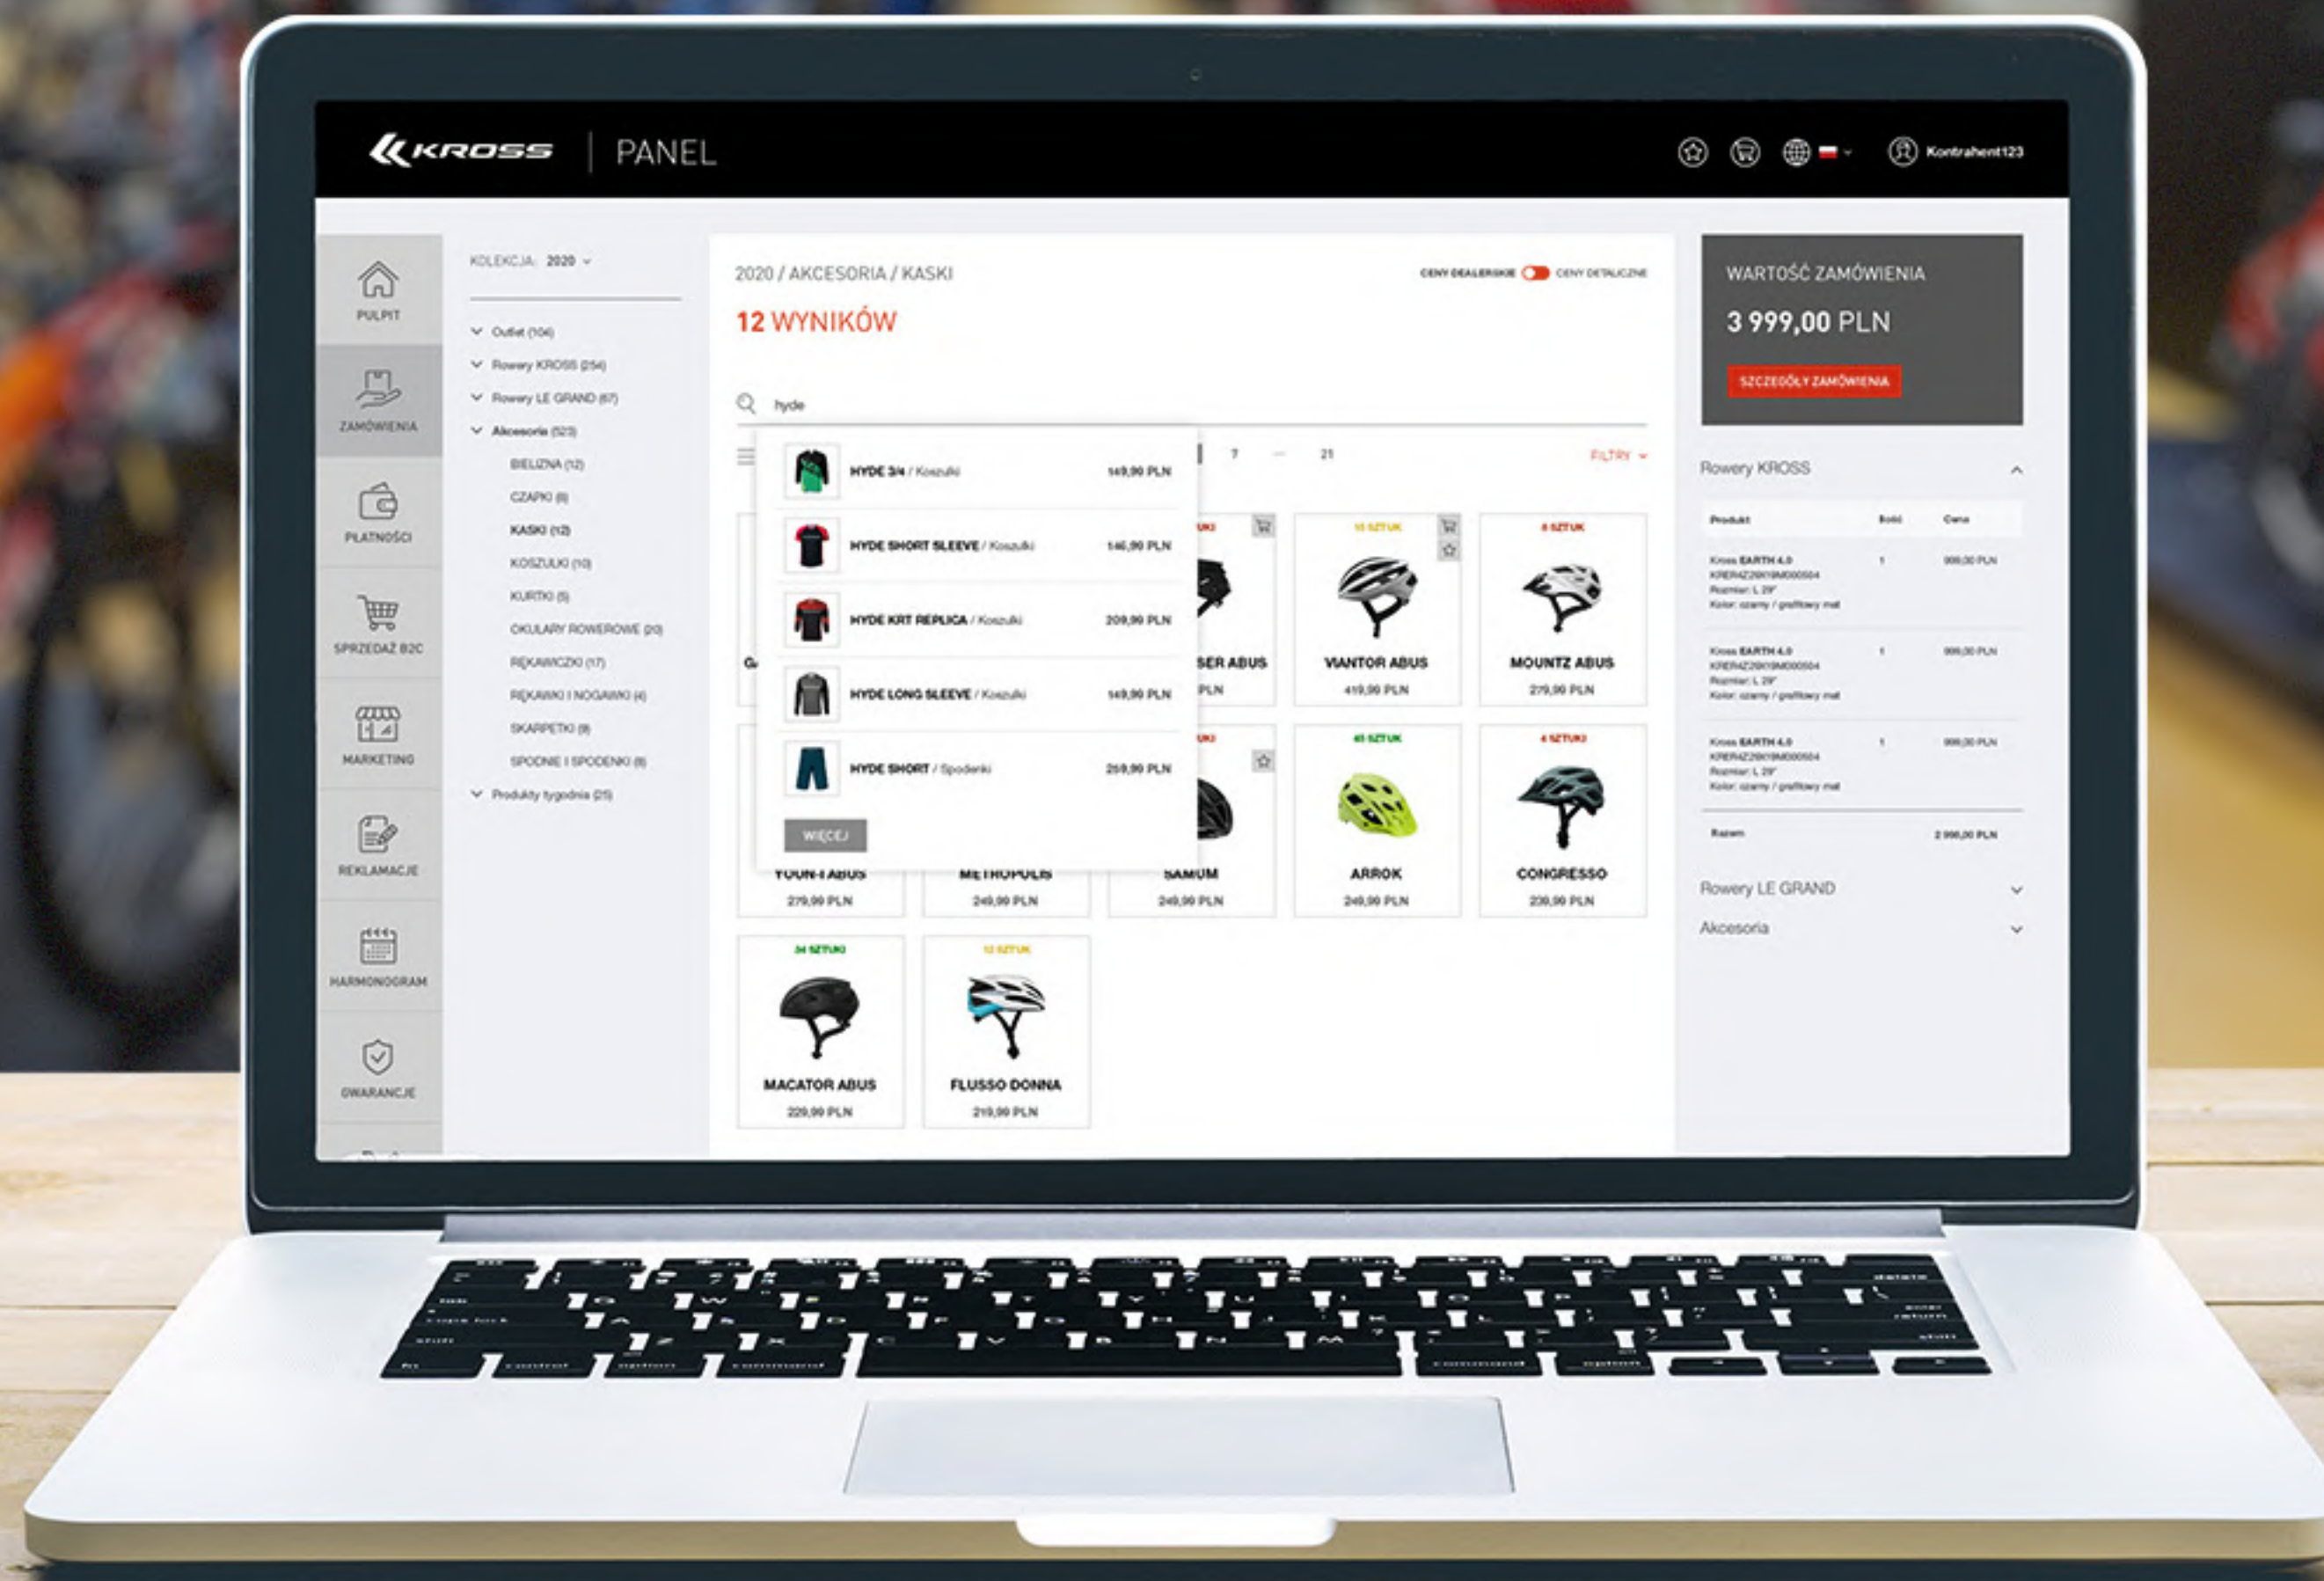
KROSS | PANEL

Kontrahent123

PULPIT

ZAMÓWIENIA

PŁATNOŚCI

SPRZEDAŻ B2C

MARKETING

REKLAMACJE

HARMONOGRAM

GWARANCJE

KOLEKCJA: 2020

Outlet (104)
Rowery KROSS (254)
Rowery LE GRAND (67)
Akcesoria (523)
BIELIZNA (12)
CZAPKI (8)
KASKI (12)
KOSZULKI (10)
KURTKI (5)
OKULARY ROWEROWE (20)
RĘKAWICZKI (17)
RĘKAWKI I NOGAWKI (4)
SKARPETKI (9)
SPODNIE I SPODENKI (8)
Produkty tygodnia (25)

2020 / AKCESORIA / KASKI

CENY DEALERSKIE CENY DETALICZNE

12 WYNIKÓW

hyde

HYDE 3/4 / Koszulki 149,90 PLN
HYDE SHORT SLEEVE / Koszulki 146,90 PLN
HYDE KRT REPLICA / Koszulki 209,90 PLN
HYDE LONG SLEEVE / Koszulki 149,90 PLN
HYDE SHORT / Spodenki 259,90 PLN

WIĘCEJ

7 ... 21

FILTRY

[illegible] SER ABUS
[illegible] PLN

VIANTOR ABUS
419,90 PLN

8 SZTUK
MOUNTZ ABUS
279,90 PLN

45 SZTUK
ARROK
249,90 PLN

4 SZTUKI
CONGRESSO
239,90 PLN

YOUN-I ABUS
279,90 PLN

METROPOLIS
249,90 PLN

SAMUM
249,90 PLN

34 SZTUKI
MACATOR ABUS
229,90 PLN

12 SZTUK
FLUSSO DONNA
219,90 PLN

WARTOŚĆ ZAMÓWIENIA

3 999,00 PLN

SZCZEGÓŁY ZAMÓWIENIA

Rowery KROSS

| Produkt | Ilość | Cena |
|---|---|---|
| Kross EARTH 4.0 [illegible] Rozmiar: L 29" Kolor: czarny / grafitowy mat | 1 | 999,00 PLN |
| Kross EARTH 4.0 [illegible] Rozmiar: L 29" Kolor: czarny / grafitowy mat | 1 | 999,00 PLN |
| Kross EARTH 4.0 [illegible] Rozmiar: L 29" Kolor: czarny / grafitowy mat | 1 | 999,00 PLN |
| Razem | | 2 996,00 PLN |

Rowery LE GRAND

Akcesoria